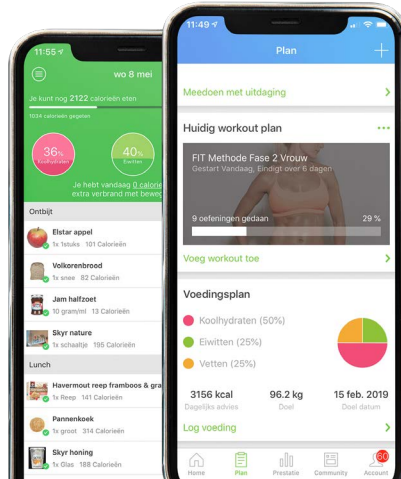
11:55

wo 8 mei

Je kunt nog 2122 calorieën eten

1034 calorieën gegeten

36% Koolhydraten

40% Eiwitten

Je hebt vandaag 0 calorie extra verbrand met bew

Ontbijt

Elstar appel
1x 1stuks 101 Calorieën

Volkorenbrood
1x snee 82 Calorieën

Jam halfzoet
10 gram/ml 13 Calorieën

Skyr nature
1x schaaltje 195 Calorieën

Lunch

Havermout reep framboos & gra
1x Reep 141 Calorieën

Pannenkoek
1x groot 314 Calorieën

Skyr honing
1x Glas 188 Calorieën

11:49

Plan

Meedoen met uitdaging

Huidig workout plan

FIT Methode Fase 2 Vrouw
Gestart Vandaag, Eindigt over 6 dagen

9 oefeningen gedaan 29 %

Voeg workout toe

Voedingsplan

Koolhydraten (50%)

Eiwitten (25%)

Vetten (25%)

3156 kcal
Dagelijks advies

96.2 kg
Doel

15 feb. 2019
Doel datum

Log voeding

Home Plan Prestatie Community Account 60